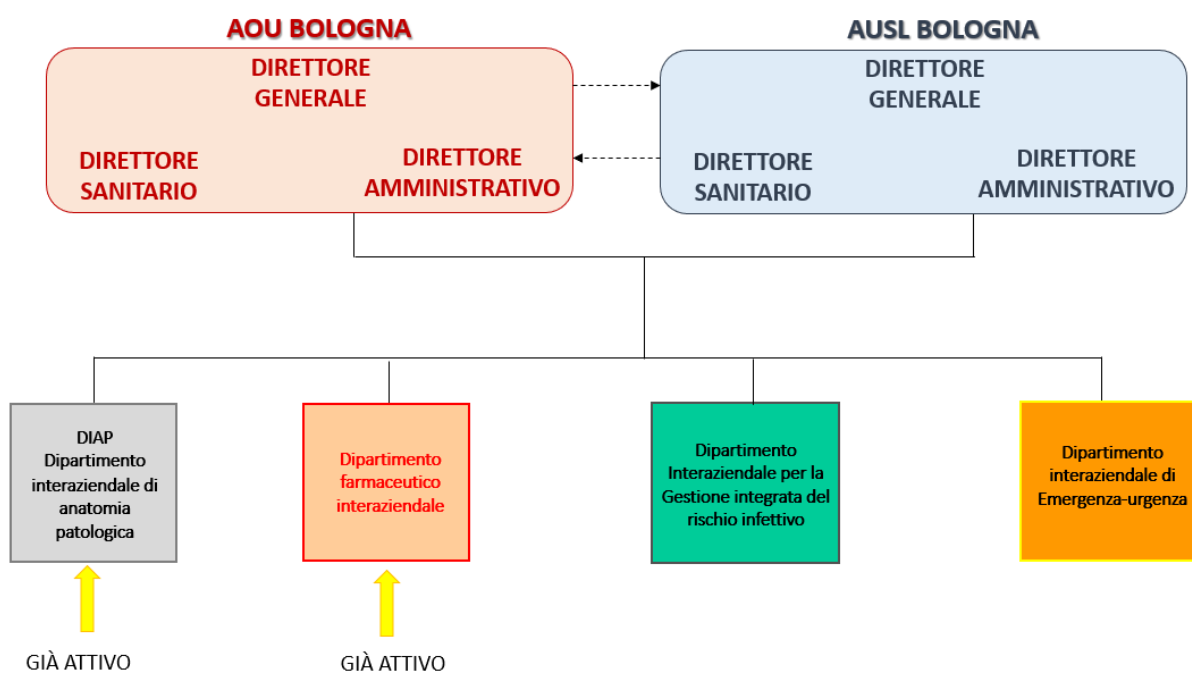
AOU BOLOGNA

DIRETTORE GENERALE

DIRETTORE SANITARIO

DIRETTORE AMMINISTRATIVO

AUSL BOLOGNA

DIRETTORE GENERALE

DIRETTORE SANITARIO

DIRETTORE AMMINISTRATIVO

DIAP Dipartimento interaziendale di anatomia patologica

Dipartimento farmaceutico interaziendale

Dipartimento Interaziendale per la Gestione integrata del rischio infettivo

Dipartimento interaziendale di Emergenza-urgenza

GIÀ ATTIVO

GIÀ ATTIVO